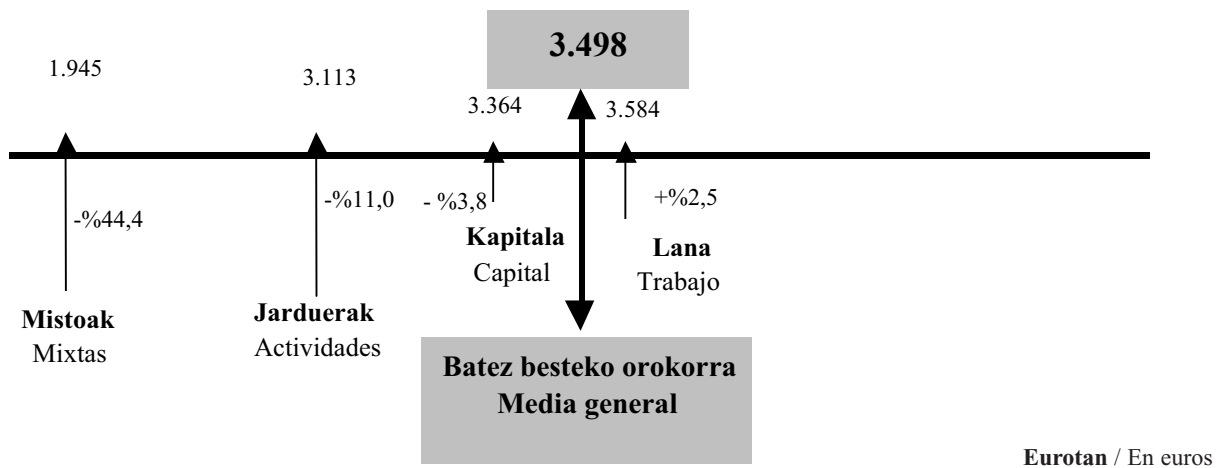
3.498

1.945

3.113

3.364

3.584

-%44,4

-%11,0

- %3,8

+%2,5

**Kapitala**
Capital

**Lana**
Trabajo

**Mistoak**
Mixtas

**Jarduerak**
Actividades

**Batez besteko orokorra**
**Media general**

**Eurotan** / En euros